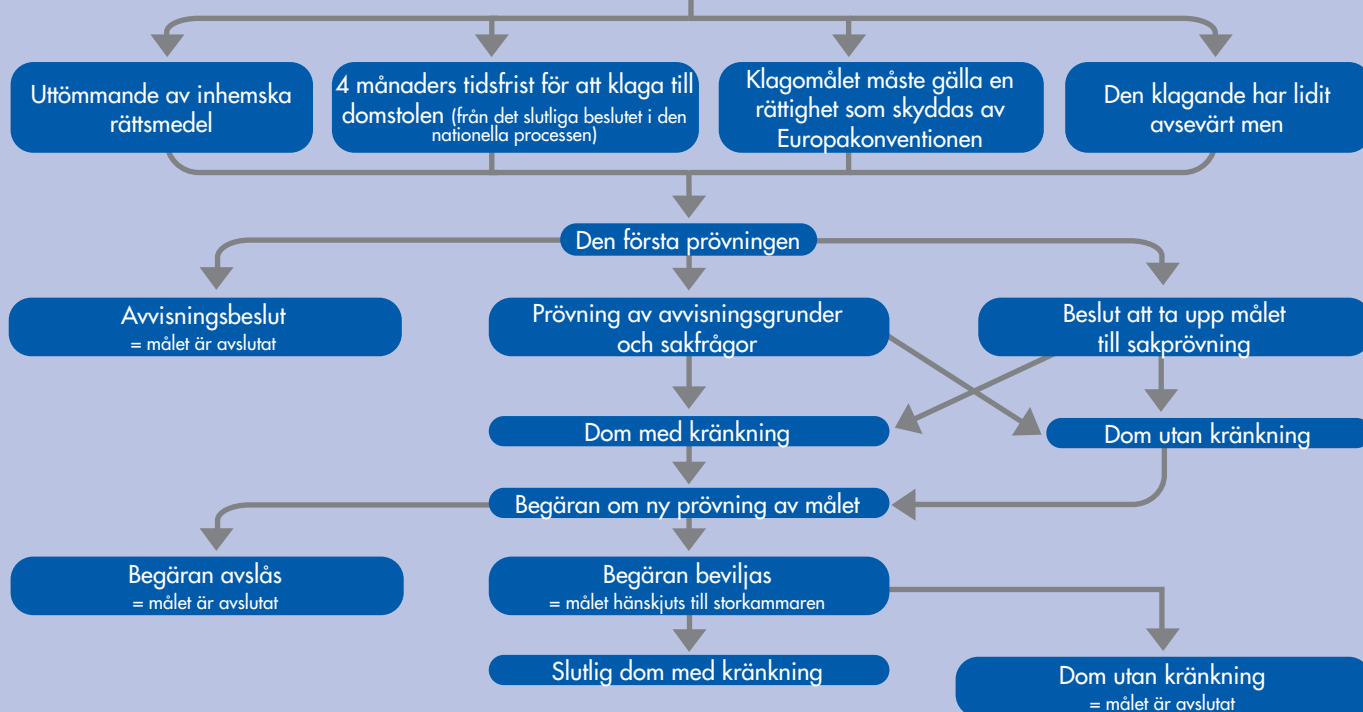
Uttömmande av inhemska rättsmedel

4 månaders tidsfrist för att klaga till domstolen (från det slutliga beslutet i den nationella processen)

Klagomålet måste gälla en rättighet som skyddas av Europakonventionen

Den klagande har lidit avsevärt men

Den första prövningen

Avvisningsbeslut
= målet är avslutat

Prövning av avvisningsgrunder och sakfrågor

Beslut att ta upp målet till sakprövning

Dom med kränkning

Dom utan kränkning

Begäran om ny prövning av målet

Begäran avslås
= målet är avslutat

Begäran beviljas
= målet hänskjuts till storkammaren

Slutlig dom med kränkning

Dom utan kränkning
= målet är avslutat